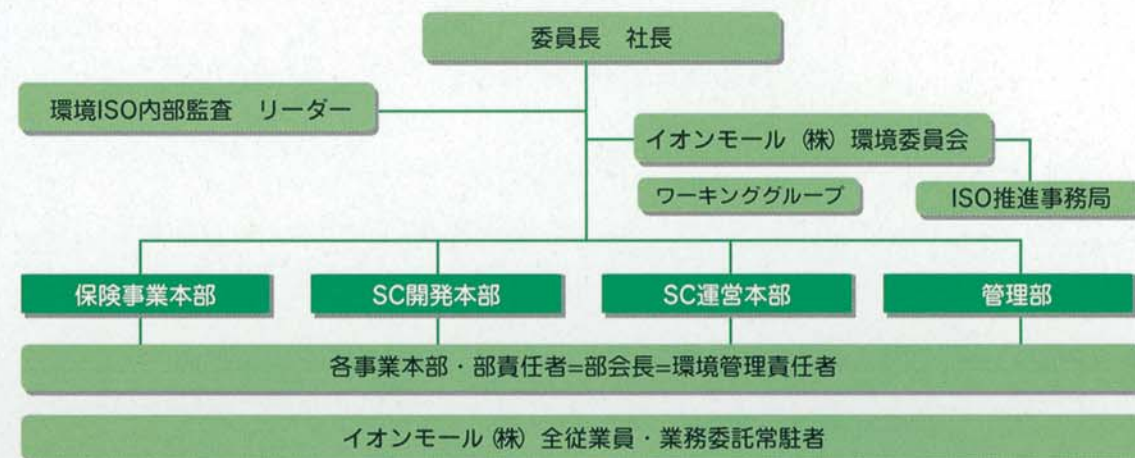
委員長　社長

環境ISO内部監査　リーダー

イオンモール（株）環境委員会

ワーキンググループ

ISO推進事務局

保険事業本部

SC開発本部

SC運営本部

管理部

各事業本部・部責任者=部会長=環境管理責任者

イオンモール（株）全従業員・業務委託常駐者